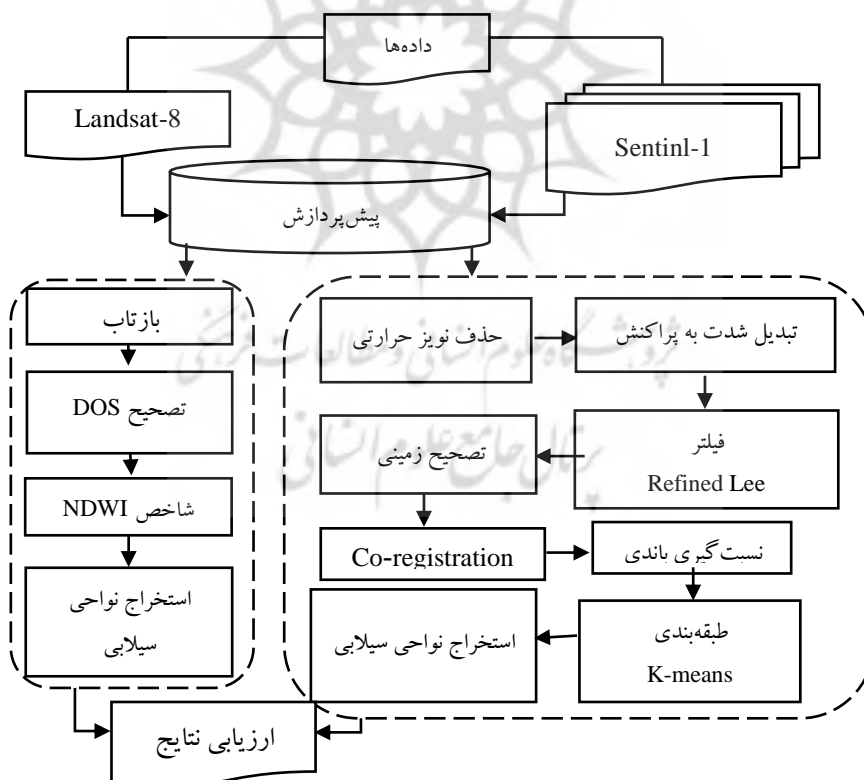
داده‌ها

Landsat-8

Sentinl-1

پیش‌پردازش

بازتاب

تصحیح DOS

شاخص NDWI

استخراج نواحی سیلابی

حذف نویز حرارتی

تبدیل شدت به پراکنش

فیلتر Refined Lee

تصحیح زمینی

Co-registration

نسبت‌گیری باندی

طبقه‌بندی K-means

استخراج نواحی سیلابی

ارزیابی نتایج